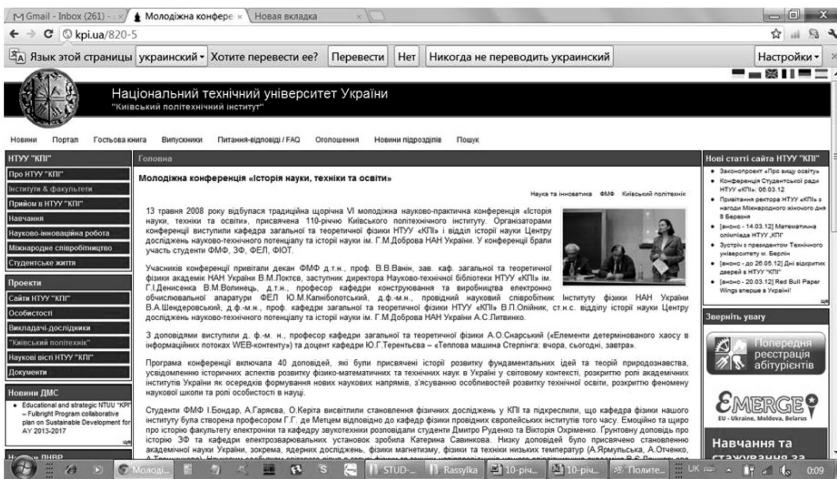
Gmail - Inbox (261) - | Молодіжна конфере × | Новая вкладка

kpi.ua/820-5

Язык этой страницы украинский ▾ Хотите перевести ее? Перевести Нет Никогда не переводить украинский Настройки ▾

Національний технічний університет України
"Київський політехнічний інститут"

Новини Портал Гостьова книга Випускники Питання-відповіді / FAQ Оголошення Пошук підрозділів Пошук

НТУУ "КПІ"
Про НТУУ "КПІ"
Інститути & факультети
Прийом в НТУУ "КПІ"
Навчання
Науково-інноваційна робота
Міжнародне співробітництво
Студентське життя

Проекти
Сайти НТУУ "КПІ"
Особистості
Викладачі-дослідники
"Київський політехнік"
Наукові вісті НТУУ "КПІ"
Документи

Новини ДМС
• Educational and strategic NTUU "KPI" – Fulbright Program collaborative plan on Sustainable Development for AY 2013-2017

Головна

Молодіжна конференція «Історія науки, техніки та освіти»

Наука та інновації ФМФ Київський політехнік

13 травня 2008 року відбулася традиційна щорічна VI молодіжна науково-практична конференція «Історія науки, техніки та освіти», присвячена 110-річчю Київського політехнічного інституту. Організаторами конференції виступили кафедра загальної та теоретичної фізики НТУУ «КПІ» і відділ історії науки Центру досліджень науково-технічного потенціалу та історії науки ім. Г.М.Доброва НАН України. У конференції брали участь студенти ФМФ, ЕФ, ФЕЛ, ФІОТ.

Учасників конференції привітали декан ФМФ д.т.н., проф. В.В.Ванін, зав. каф. загальної та теоретичної фізики академік НАН України В.М.Локтєв, заступник директора Науково-технічної бібліотеки НТУУ «КПІ» ім. Г.І.Денисенка В.М.Волинець, д.т.н., професор кафедри конструювання та виробництва електронно обчислювальної апаратури ФЕЛ Ю.М.Калніболотський, д.ф.-м.н., провідний науковий співробітник Інституту фізики НАН України В.А.Шендеровський, д.ф.-м.н., проф. кафедри загальної та теоретичної фізики НТУУ «КПІ» В.П.Олійник, ст.н.с. відділу історії науки Центру досліджень науково-технічного потенціалу та історії науки ім. Г.М.Доброва НАН України А.С.Литвинко.

З доповідями виступили д. ф.-м. н., професор кафедри загальної та теоретичної фізики А.О.Снарський («Елементи детермінованого хаосу в інформаційних потоках WEB-контенту») та доцент кафедри Ю.Г.Терентьєва – «Теплова машина Стерлінга: вчора, сьогодні, завтра».

Програма конференції включала 40 доповідей, які були присвячені історії розвитку фундаментальних ідей та теорій природознавства, усвідомленню історичних аспектів розвитку фізико-математичних та технічних наук в Україні у світовому контексті, розкриттю ролі академічних інститутів України як осередків формування нових наукових напрямів, з'ясуванню особливостей розвитку технічної освіти, розкриттю феномену наукової школи та ролі особистості в науці.

Студенти ФМФ І.Бондар, А.Гарячева, О.Керіта висвітлили становлення фізичних досліджень у КПІ та підкреслили, що кафедра фізики нашого інституту була створена професором Г.Г. де Метцем відповідно до кафедр фізики провідних європейських університетів того часу. Емоційно та щиро про історію факультету електроніки та кафедри звукотехніки розповідали студенти Дмитро Руденко та Вікторія Охрименко. Грунтовну доповідь про історію ЗФ та кафедри електрозварювальних установок зробила Катерина Савинкова. Низку доповідей було присвячено становленню академічної науки України, зокрема, ядерних досліджень, фізики магнетизму, фізики та техніки низьких температур (А.Ярмульська, А.Отченко, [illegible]

Нові статті сайта НТУУ "КПІ"
• Законопроект «Про вищу освіту»
• Конференція Студентської ради НТУУ «КПІ»: 06.03.12
• Привітання ректора НТУУ «КПІ» з нагоди Міжнародного жіночого дня 8 Березня
• [анонс - 14.03.12] Математична олімпіада НТУУ „КПІ"
• Зустріч з президентом Технічного університету м. Берлін
• [анонс - до 26.05.12] Дні відкритих дверей в НТУУ "КПІ"
• [анонс - 20.03.12] Red Bull Paper Wings вперше в Україні!

Зверніть увагу
Попередня реєстрація абітурієнтів

EMERGE
EU - Ukraine, Moldova, Belarus

Навчання та стажування за

Молоді... STUD-... Rassylka 10-річ... 10-річ... Політе... UK 0:09